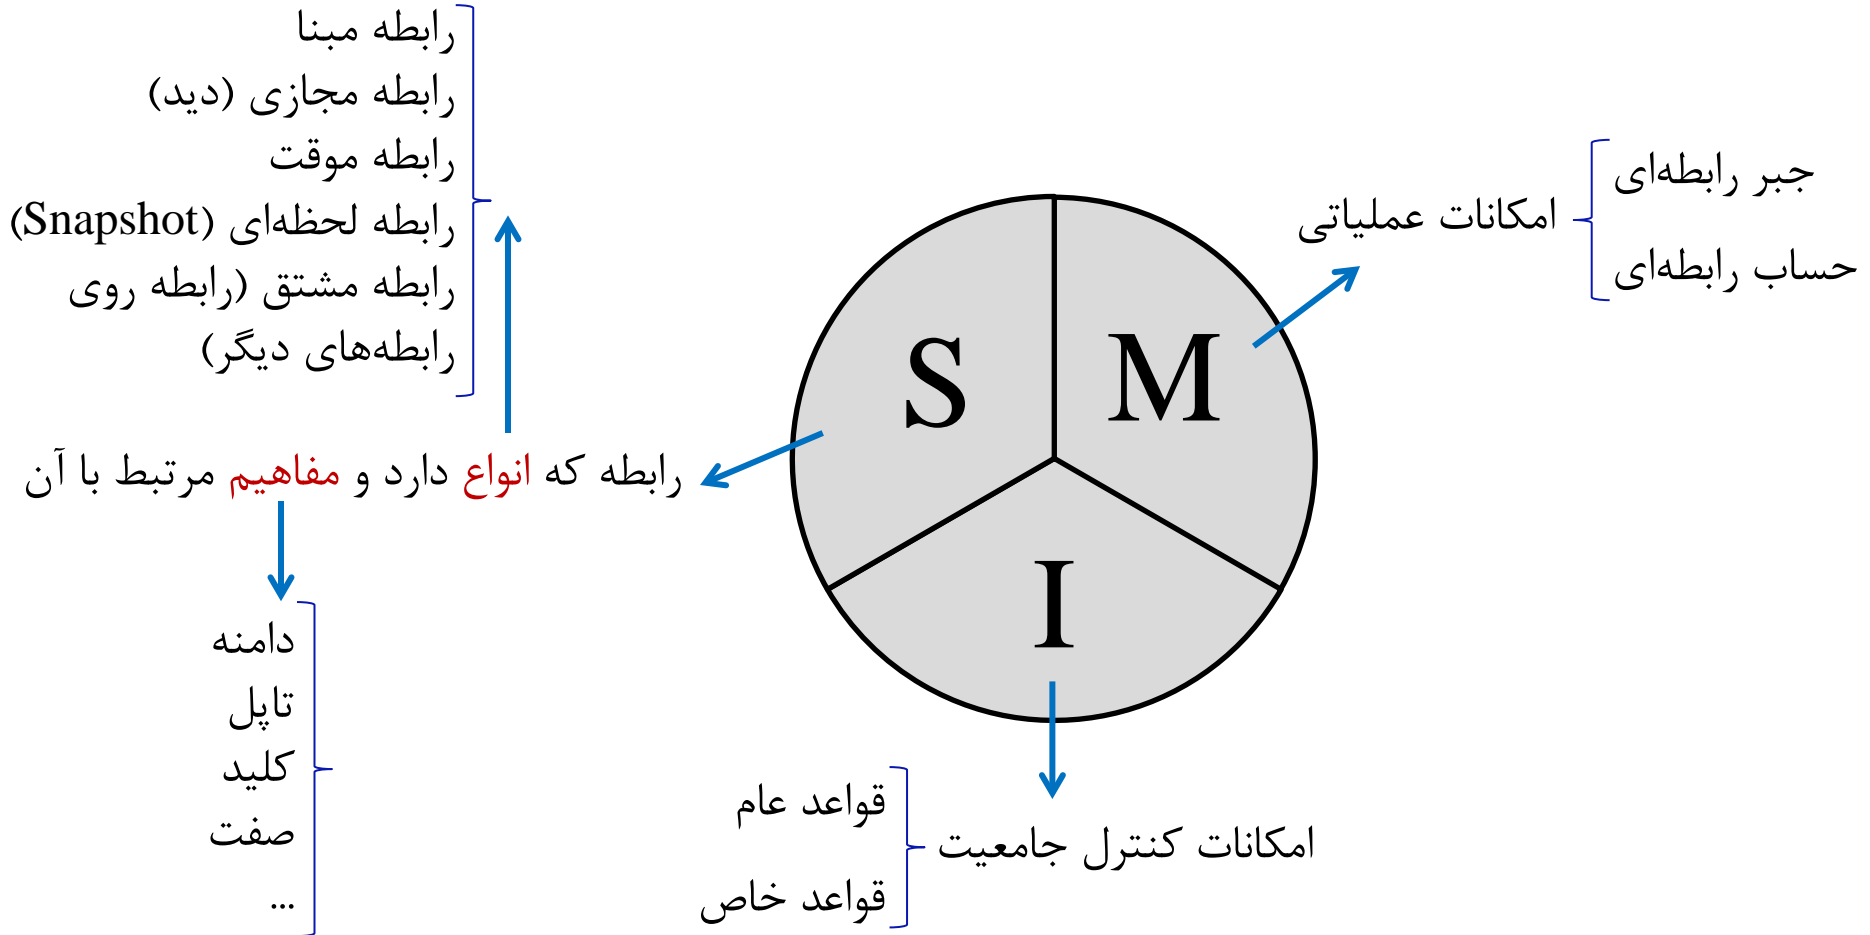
رابطه مبنا
رابطه مجازی (دید)
رابطه موقت
رابطه لحظه‌ای (Snapshot)
رابطه مشتق (رابطه روی
رابطه‌های دیگر)

S
M
I

امکانات عملیاتی
جبر رابطه‌ای
حساب رابطه‌ای

رابطه که انواع دارد و مفاهیم مرتبط با آن

دامنه
تاپل
کلید
صفت
...

امکانات کنترل جامعیت
قواعد عام
قواعد خاص